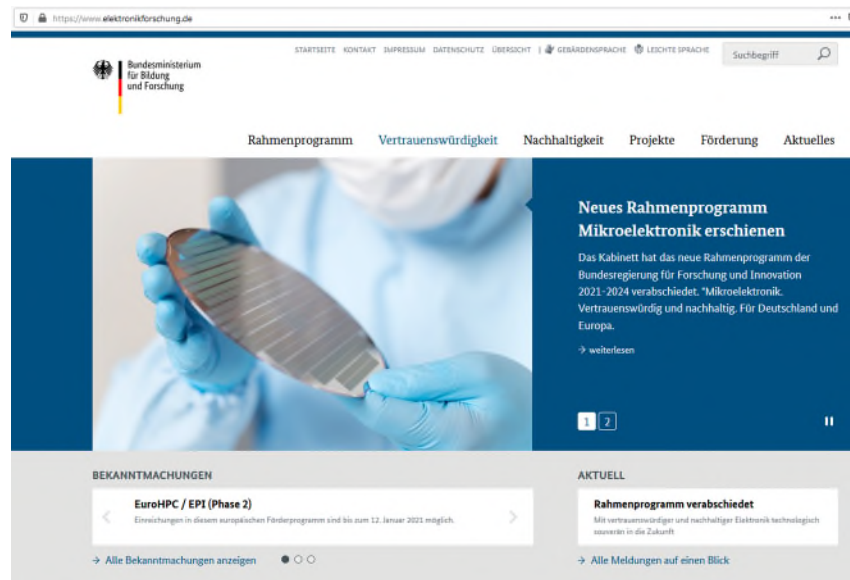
https://www.elektronikforschung.de

Bundesministerium für Bildung und Forschung

STARTSEITE KONTAKT IMPRESSUM DATENSCHUTZ ÜBERSICHT | GEBÄRDENSPRACHE LEICHTE SPRACHE

Suchbegriff

Rahmenprogramm Vertrauenswürdigkeit Nachhaltigkeit Projekte Förderung Aktuelles

Neues Rahmenprogramm Mikroelektronik erschienen

Das Kabinett hat das neue Rahmenprogramm der Bundesregierung für Forschung und Innovation 2021-2024 verabschiedet. "Mikroelektronik. Vertrauenswürdig und nachhaltig. Für Deutschland und Europa.

→ weiterlesen

1 2

BEKANNTMACHUNGEN

EuroHPC / EPI (Phase 2)

Einreichungen in diesem europäischen Förderprogramm sind bis zum 12. Januar 2021 möglich.

→ Alle Bekanntmachungen anzeigen

AKTUELL

Rahmenprogramm verabschiedet

Mit vertrauenswürdiger und nachhaltiger Elektronik technologisch souverän in die Zukunft

→ Alle Meldungen auf einen Blick